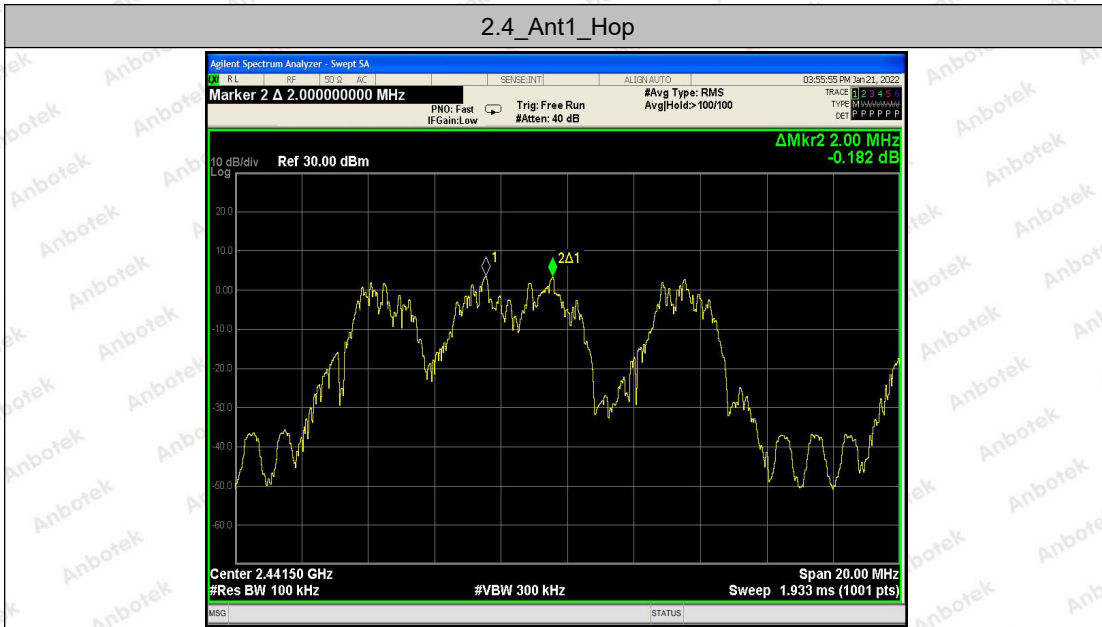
2.4_Ant1_Hop

Agilent Spectrum Analyzer - Swept SA

RL RF 50 Ω AC SENSE:INT ALIGN AUTO 03:55:55 PM Jan 21, 2022

Marker 2 Δ 2.000000000 MHz

PNO: Fast IFGain:Low

Trig: Free Run #Atten: 40 dB

#Avg Type: RMS Avg|Hold:> 100/100

TRACE 1 2 3 4 5 6 TYPE M DET P P P P P P

ΔMkr2 2.00 MHz -0.182 dB

10 dB/div Log Ref 30.00 dBm

20.0
10.0
0.00
-10.0
-20.0
-30.0
-40.0
-50.0
-60.0

1
2Δ1

Center 2.44150 GHz #Res BW 100 kHz #VBW 300 kHz Span 20.00 MHz Sweep 1.933 ms (1001 pts)

MSG STATUS

Anbotek